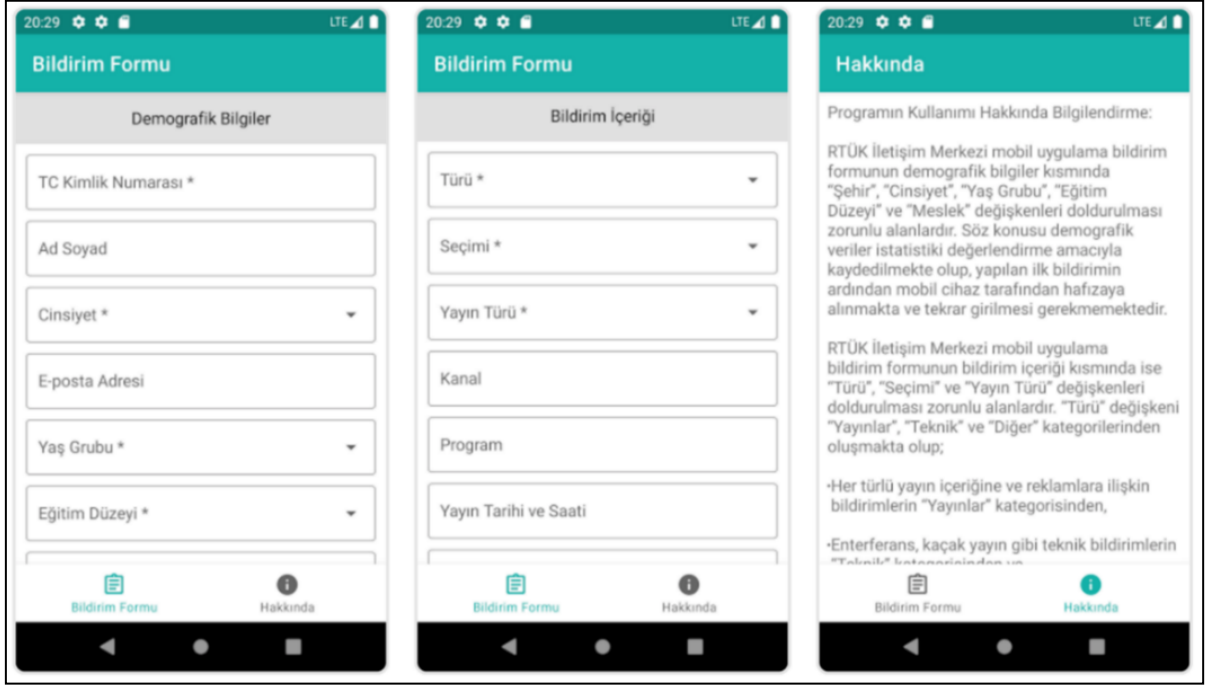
20:29 LTE

Bildirim Formu

Demografik Bilgiler

TC Kimlik Numarası *

Ad Soyad

Cinsiyet *

E-posta Adresi

Yaş Grubu *

Eğitim Düzeyi *

Bildirim Formu Hakkında

20:29 LTE

Bildirim Formu

Bildirim İçeriği

Türü *

Seçimi *

Yayın Türü *

Kanal

Program

Yayın Tarihi ve Saati

Bildirim Formu Hakkında

20:29 LTE

Hakkında

Programın Kullanımı Hakkında Bilgilendirme:

RTÜK İletişim Merkezi mobil uygulama bildirim formunun demografik bilgiler kısmında "Şehir", "Cinsiyet", "Yaş Grubu", "Eğitim Düzeyi" ve "Meslek" değişkenleri doldurulması zorunlu alanlardır. Söz konusu demografik veriler istatistiki değerlendirme amacıyla kaydedilmekte olup, yapılan ilk bildirimin ardından mobil cihaz tarafından hafızaya alınmakta ve tekrar girilmesi gerekmemektedir.

RTÜK İletişim Merkezi mobil uygulama bildirim formunun bildirim içeriği kısmında ise "Türü", "Seçimi" ve "Yayın Türü" değişkenleri doldurulması zorunlu alanlardır. "Türü" değişkeni "Yayınlar", "Teknik" ve "Diğer" kategorilerinden oluşmakta olup;

•Her türlü yayın içeriğine ve reklamlara ilişkin bildirimlerin "Yayınlar" kategorisinden,

•Enterferans, kaçak yayın gibi teknik bildirimlerin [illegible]

Bildirim Formu Hakkında